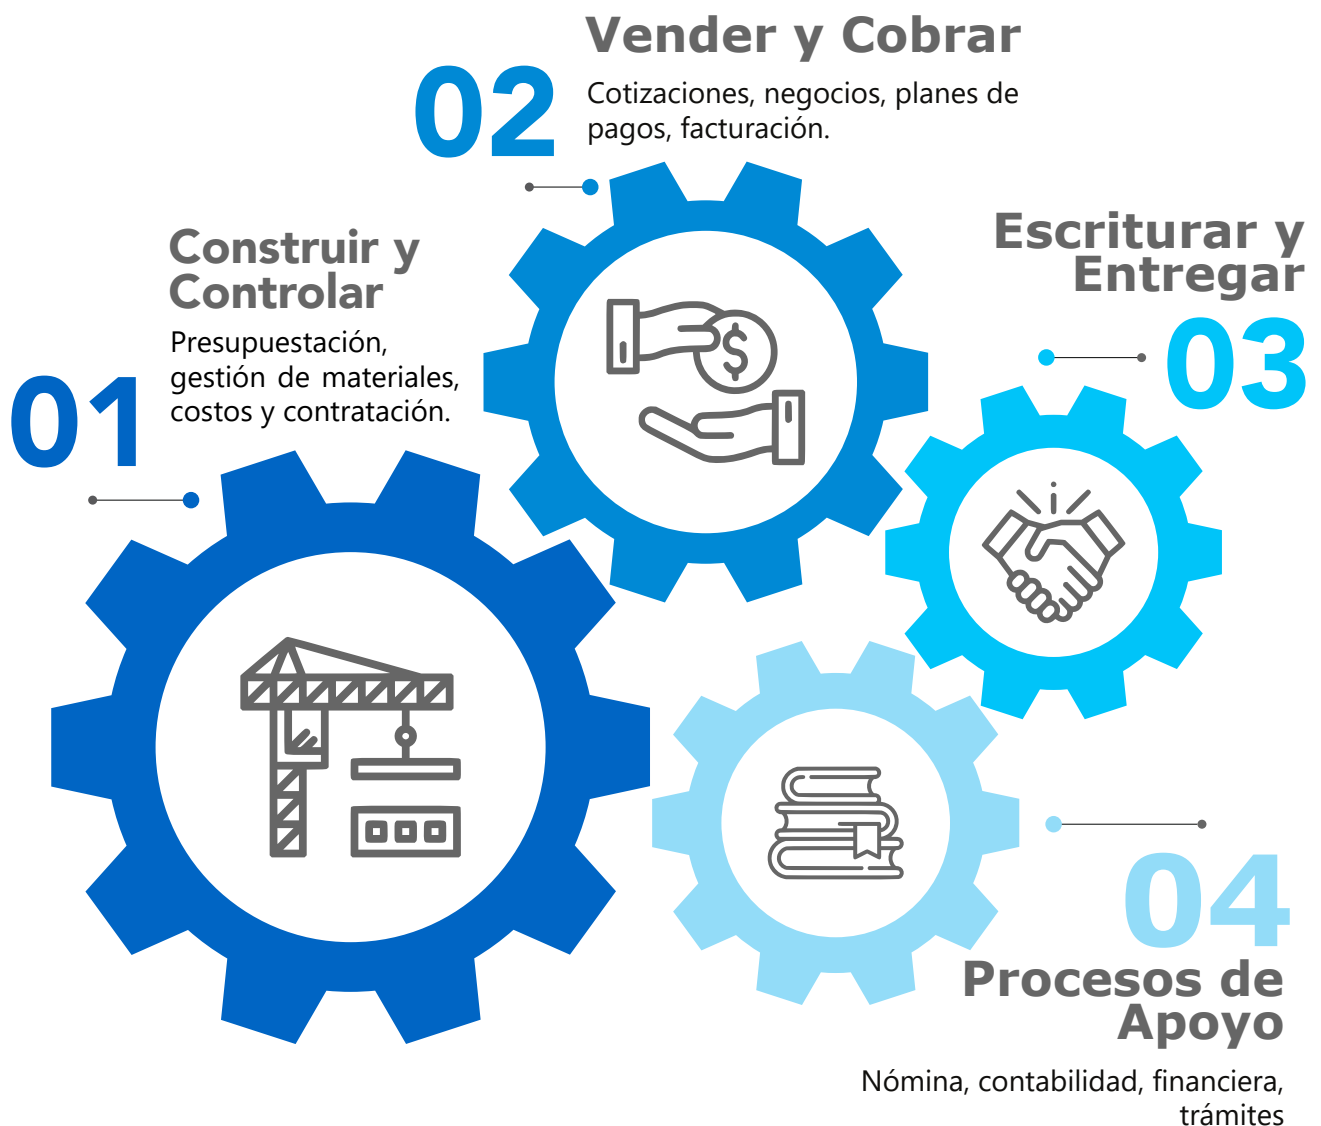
Vender y Cobrar

02

Cotizaciones, negocios, planes de pagos, facturación.

Construir y Controlar

Presupuestación, gestión de materiales, costos y contratación.

01

Escriturar y Entregar

03

04

Procesos de Apoyo

Nómina, contabilidad, financiera, trámites